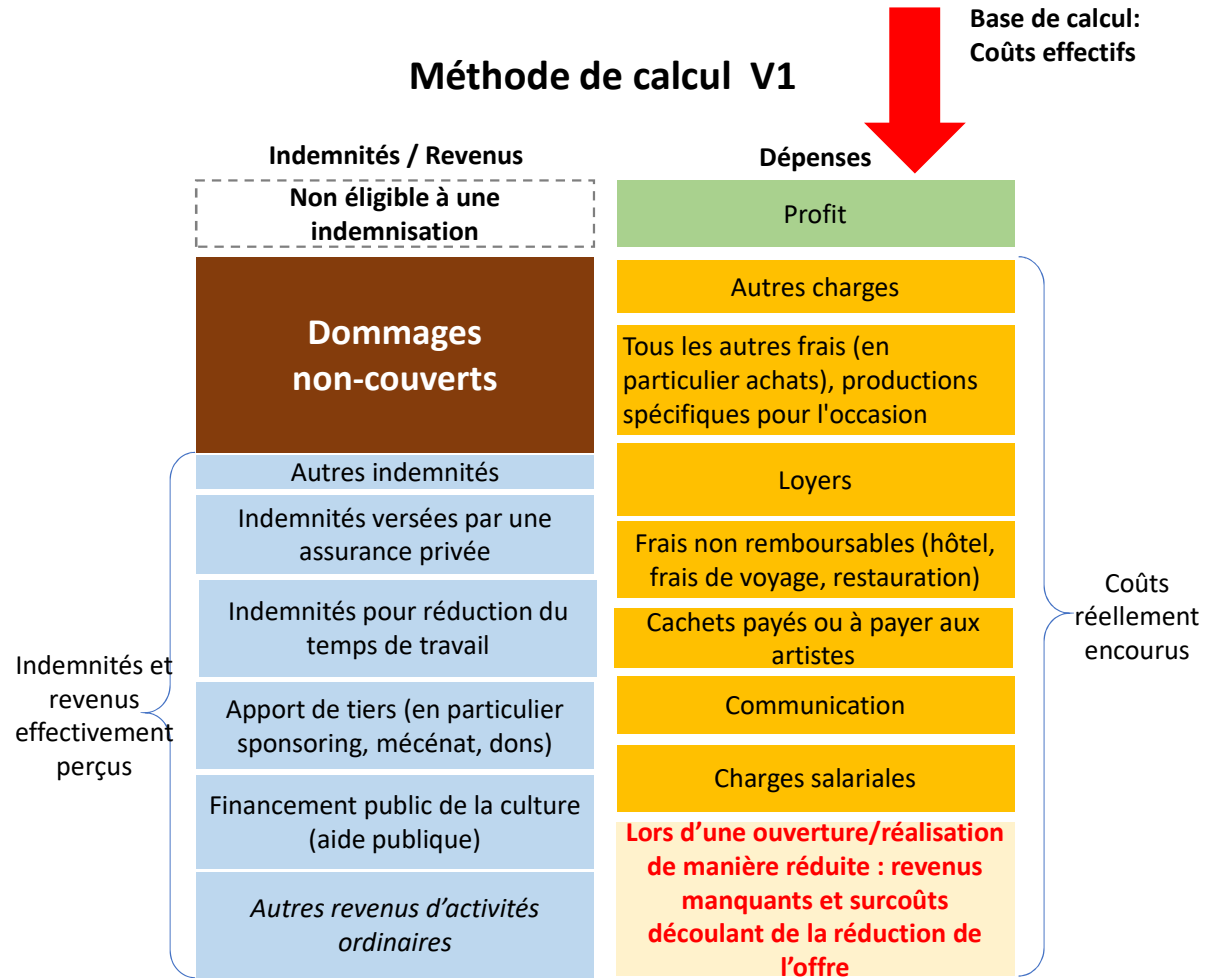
Base de calcul: Coûts effectifs

Méthode de calcul V1

Indemnités / Revenus

Non éligible à une indemnisation

Dommages non-couverts

Autres indemnités

Indemnités versées par une assurance privée

Indemnités pour réduction du temps de travail

Apport de tiers (en particulier sponsoring, mécénat, dons)

Financement public de la culture (aide publique)

Autres revenus d'activités ordinaires

Indemnités et revenus effectivement perçus

Dépenses

Profit

Autres charges

Tous les autres frais (en particulier achats), productions spécifiques pour l'occasion

Loyers

Frais non remboursables (hôtel, frais de voyage, restauration)

Cachets payés ou à payer aux artistes

Communication

Charges salariales

Lors d'une ouverture/réalisation de manière réduite : revenus manquants et surcoûts découlant de la réduction de l'offre

Coûts réellement encourus